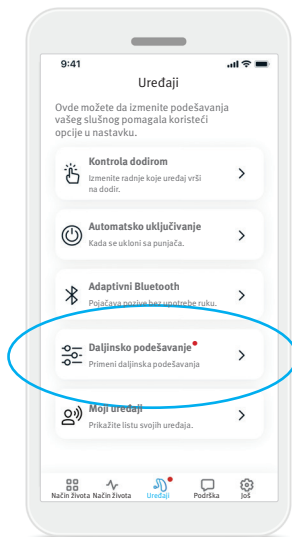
9:41

Uređaji

Ovde možete da izmenite podešavanja vašeg slušnog pomagala koristeći opcije u nastavku.

Kontrola dodirom
Izmenite radnje koje uređaj vrši na dodir.

Automatsko uključivanje
Kada se ukloni sa punjača.

Adaptivni Bluetooth
Pojačava pozive bez upotrebe ruku.

Daljinsko podešavanje
Primeni daljinska podešavanja

Moji uređaji
Prikažite listu svojih uređaja.

Način života Način života Uređaji Podrška Još